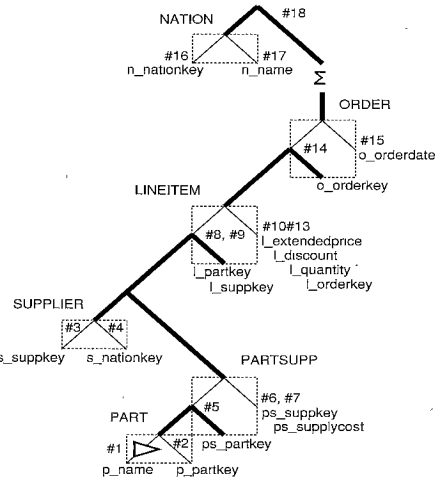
NATION
#18
#16
#17
n_nationkey
n_name
$\Sigma$
ORDER
#15
#14
o_orderdate
o_orderkey
LINEITEM
#8, #9
#10#13
l_extendedprice
l_discount
l_quantity
l_orderkey
l_partkey
l_suppkey
SUPPLIER
#3
#4
s_suppkey
s_nationkey
PARTSUPP
#6, #7
#5
ps_suppkey
ps_supplycost
ps_partkey
PART
#1
#2
p_name
p_partkey